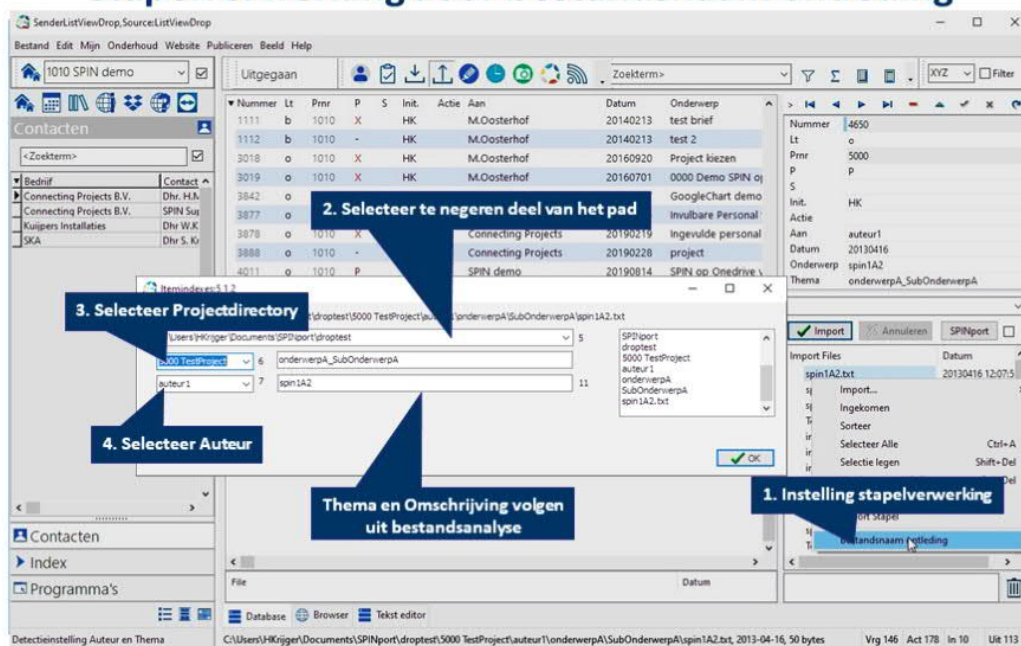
SenderListViewDrop,Source:ListViewDrop

Bestand Edit Mijn Onderhoud Website Publiceren Beeld Help

1010 SPIN demo

Uitgegaan

Zoekterm>

XYZ Filter

Contacten

<Zoekterm>

| Bedrijf | Contact |
|---|---|
| Connecting Projects B.V. | Dhr. H.N |
| Connecting Projects B.V. | SPIN Sup |
| Kuijpers Installaties | Dhr W.K |
| SKA | Dhr S. Ki |

| Nummer | Lt | Prnr | P | S | Init. | Actie | Aan | Datum | Onderwerp |
|---|---|---|---|---|---|---|---|---|---|
| 1111 | b | 1010 | X | | HK | | M.Oosterhof | 20140213 | test brief |
| 1112 | b | 1010 | - | | HK | | M.Oosterhof | 20140213 | test 2 |
| 3018 | o | 1010 | X | | HK | | M.Oosterhof | 20160920 | Project kiezen |
| 3019 | o | 1010 | X | | HK | | M.Oosterhof | 20160701 | 0000 Demo SPIN o |
| 3842 | o | | | | | | | | GoogleChart demo |
| 3877 | o | | | | | | | | Invulbare Personal |
| 3878 | o | 1010 | X | | | | Connecting Projects | 20190219 | Ingevulde personal |
| 3888 | o | 1010 | - | | | | Connecting Projects | 20190228 | project |
| 4011 | o | 1010 | P | | | | SPIN demo | 20190814 | SPIN op Onedrive |

2. Selecteer te negeren deel van het pad

| Nummer | 4650 |
|---|---|
| Lt | o |
| Prnr | 5000 |
| P | P |
| S | |
| Init. | HK |
| Actie | |
| Aan | auteur1 |
| Datum | 20130416 |
| Onderwerp | spin1A2 |
| Thema | onderwerpA_SubOnderwerpA |

Itemindexer 5.1.2

3. Selecteer Projectdirectory

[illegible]\onderwerpA\SubOnderwerpA\spin1A2.txt

Users\HKrijger\Documents\SPINport\droptest 5

5000 TestProject 6 onderwerpA_SubOnderwerpA

auteur1 7 spin1A2 11

SPINport
droptest
5000 TestProject
auteur1
onderwerpA
SubOnderwerpA
spin1A2.txt

4. Selecteer Auteur

OK

Thema en Omschrijving volgen uit bestandsanalyse

Import Annuleren SPINport

| Import Files | Datum |
|---|---|
| spin1A2.txt | 20130416 12:07:5 |

Import...
Ingekomen
Sorteer
Selecteer Alle Ctrl+A
Selectie legen Shift+Del

1. Instelling stapelverwerking

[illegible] Stapel
Bestandsnaam ontleding

Contacten
Index
Programma's

File Datum

Database Browser Tekst editor

Detectieinstelling Auteur en Thema

C:\Users\HKrijger\Documents\SPINport\droptest\5000 TestProject\auteur1\onderwerpA\SubOnderwerpA\spin1A2.txt, 2013-04-16, 50 bytes

Vrg 146 Act 178 In 10 Uit 113